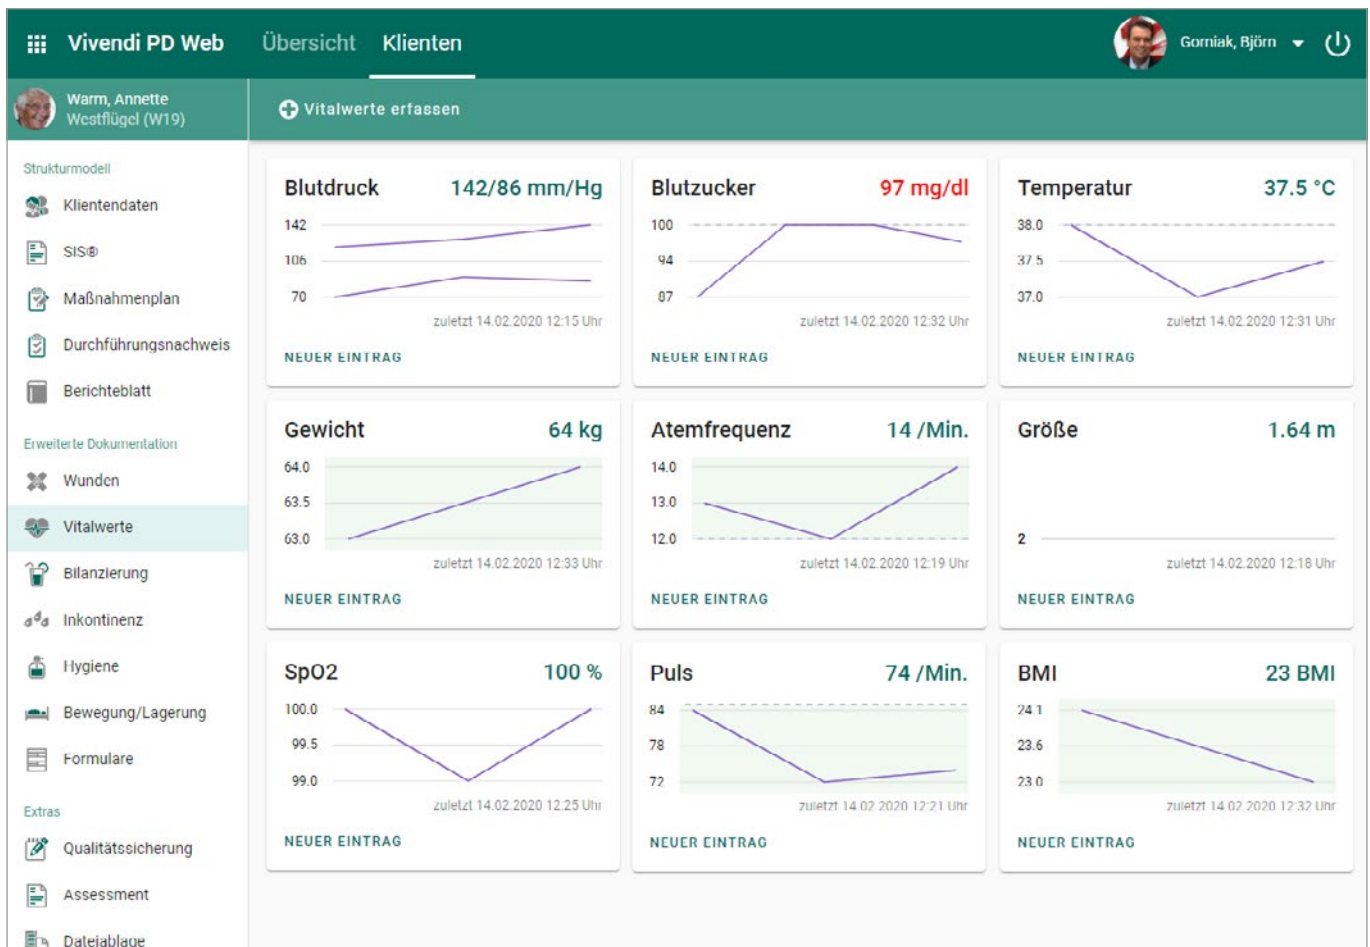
Vivendi PD Web Übersicht Klienten

Gorniak, Björn

Warm, Annette
Westflügel (W19)

Vitalwerte erfassen

Strukturmodell
Klientendaten
SIS®
Maßnahmenplan
Durchführungsnachweis
Berichteblatt

Erweiterte Dokumentation
Wunden
Vitalwerte
Bilanzierung
Inkontinenz
Hygiene
Bewegung/Lagerung
Formulare

Extras
Qualitätssicherung
Assessment
Dateiablage

Blutdruck 142/86 mm/Hg
142
106
70
zuletzt 14.02.2020 12:15 Uhr
NEUER EINTRAG

Blutzucker 97 mg/dl
100
94
87
zuletzt 14.02.2020 12:32 Uhr
NEUER EINTRAG

Temperatur 37.5 °C
38.0
37.5
37.0
zuletzt 14.02.2020 12:31 Uhr
NEUER EINTRAG

Gewicht 64 kg
64.0
63.5
63.0
zuletzt 14.02.2020 12:33 Uhr
NEUER EINTRAG

Atemfrequenz 14 /Min.
14.0
13.0
12.0
zuletzt 14.02.2020 12:19 Uhr
NEUER EINTRAG

Größe 1.64 m
2
zuletzt 14.02.2020 12:18 Uhr
NEUER EINTRAG

SpO2 100 %
100.0
99.5
99.0
zuletzt 14.02.2020 12:25 Uhr
NEUER EINTRAG

Puls 74 /Min.
84
78
72
zuletzt 14.02.2020 12:21 Uhr
NEUER EINTRAG

BMI 23 BMI
24.1
23.6
23.0
zuletzt 14.02.2020 12:32 Uhr
NEUER EINTRAG